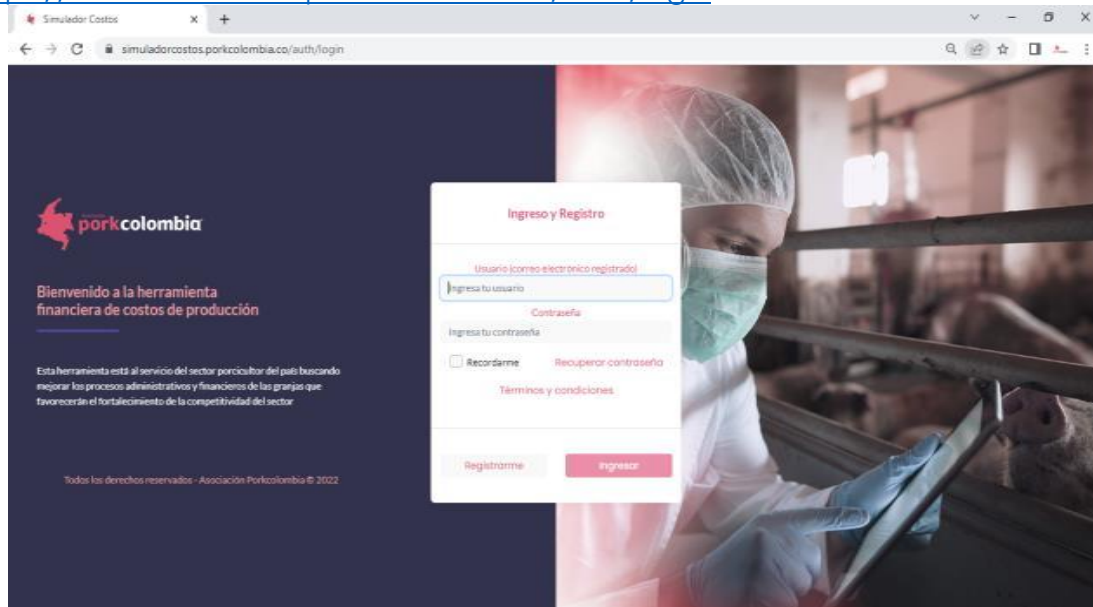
Simulador Costos

simuladorcostos.porkcolombia.co/auth/login

porkcolombia

Bienvenido a la herramienta financiera de costos de producción

Esta herramienta está al servicio del sector porcicultor del país buscando mejorar los procesos administrativos y financieros de las granjas que favorecerán el fortalecimiento de la competitividad del sector

Todos los derechos reservados - Asociación Porkcolombia © 2022

Ingreso y Registro

Usuario (correo electronico registrado)

Ingresa tu usuario

Contraseña

Ingresa tu contraseña

Recordarme

Recuperar contraseña

Términos y condiciones

Registrarme

Ingresar